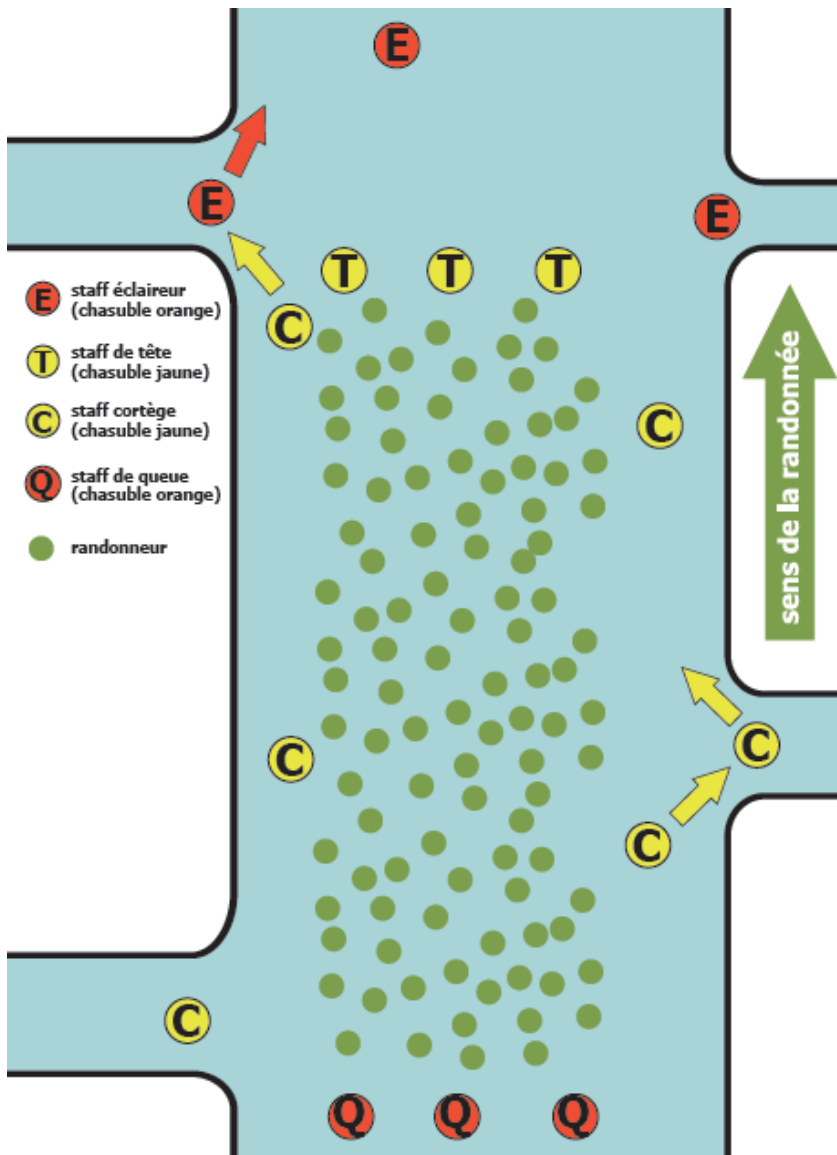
E

E

E

T T T

C

E staff éclaireur (chasuble orange)

T staff de tête (chasuble jaune)

C staff cortège (chasuble jaune)

Q staff de queue (chasuble orange)

randonneur

sens de la randonnée

C

C

C

C

C

Q Q Q